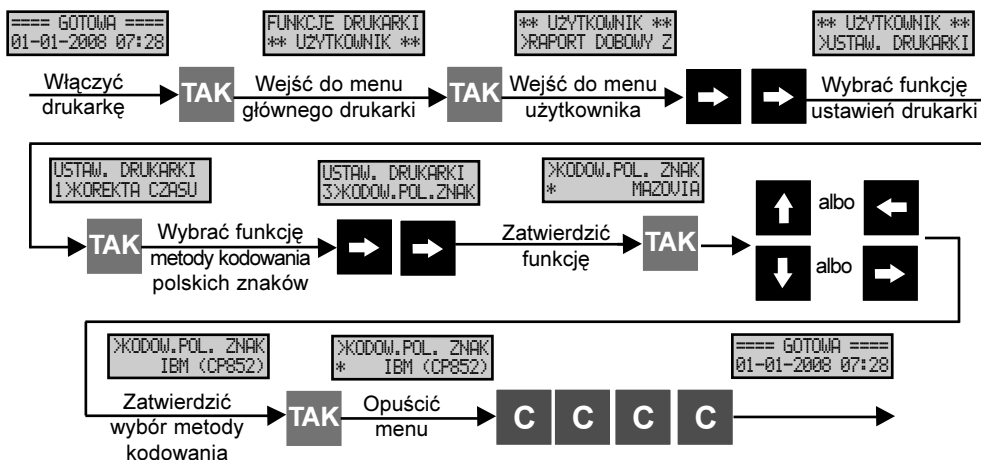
==== GOTOWA ====
01-01-2008 07:28

Włączyć drukarkę

TAK

FUNKCJE DRUKARKI
** UŻYTKOWNIK **

Wejść do menu głównego drukarki

TAK

** UŻYTKOWNIK **
>RAPORT DOBOWY Z

Wejść do menu użytkownika

** UŻYTKOWNIK **
>USTAW. DRUKARKI

Wybrać funkcję ustawień drukarki

USTAW. DRUKARKI
1>KOREKTA CZASU

TAK

Wybrać funkcję metody kodowania polskich znaków

USTAW. DRUKARKI
3>KODOW.POL.ZNAK

Zatwierdzić funkcję

>KODOW.POL. ZNAK
* MAZOVIA

TAK

albo

albo

>KODOW.POL. ZNAK
IBM (CP852)

Zatwierdzić wybór metody kodowania

TAK

>KODOW.POL. ZNAK
* IBM (CP852)

Opuścić menu

C C C C

==== GOTOWA ====
01-01-2008 07:28